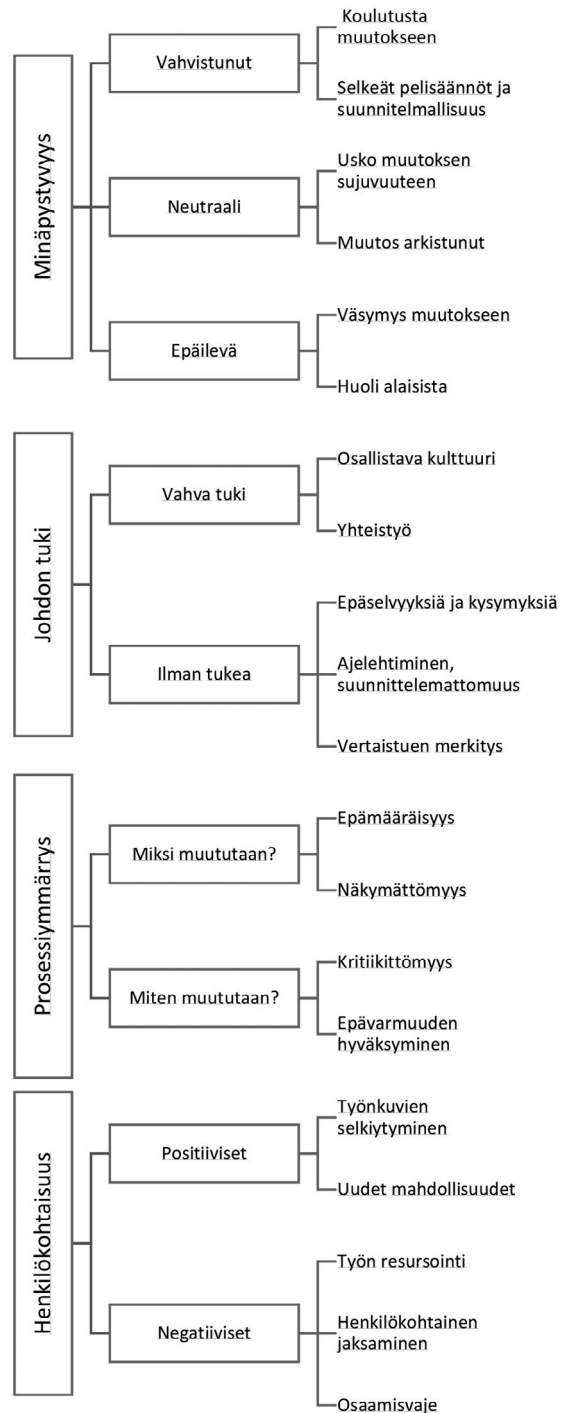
Minäpystyvyys

Vahvistunut

Koulutusta muutokseen

Selkeät pelisäännöt ja suunnitelmallisuus

Neutraali

Usko muutoksen sujuvuuteen

Muutos arkistunut

Epäilevä

Väsymys muutokseen

Huoli alaisista

Johdon tuki

Vahva tuki

Osallistava kulttuuri

Yhteistyö

Ilman tukea

Epäselvyyksiä ja kysymyksiä

Ajelehtiminen, suunnittelemattomuus

Vertaistuen merkitys

Prosessiymmärrys

Miksi muututaan?

Epämääräisyys

Näkymättömyys

Miten muututaan?

Kritiikittömyys

Epävarmuuden hyväksyminen

Henkilökohtaisuus

Positiiviset

Työnkuvien selkiytyminen

Uudet mahdollisuudet

Negatiiviset

Työn resursointi

Henkilökohtainen jaksaminen

Osaamisvaje